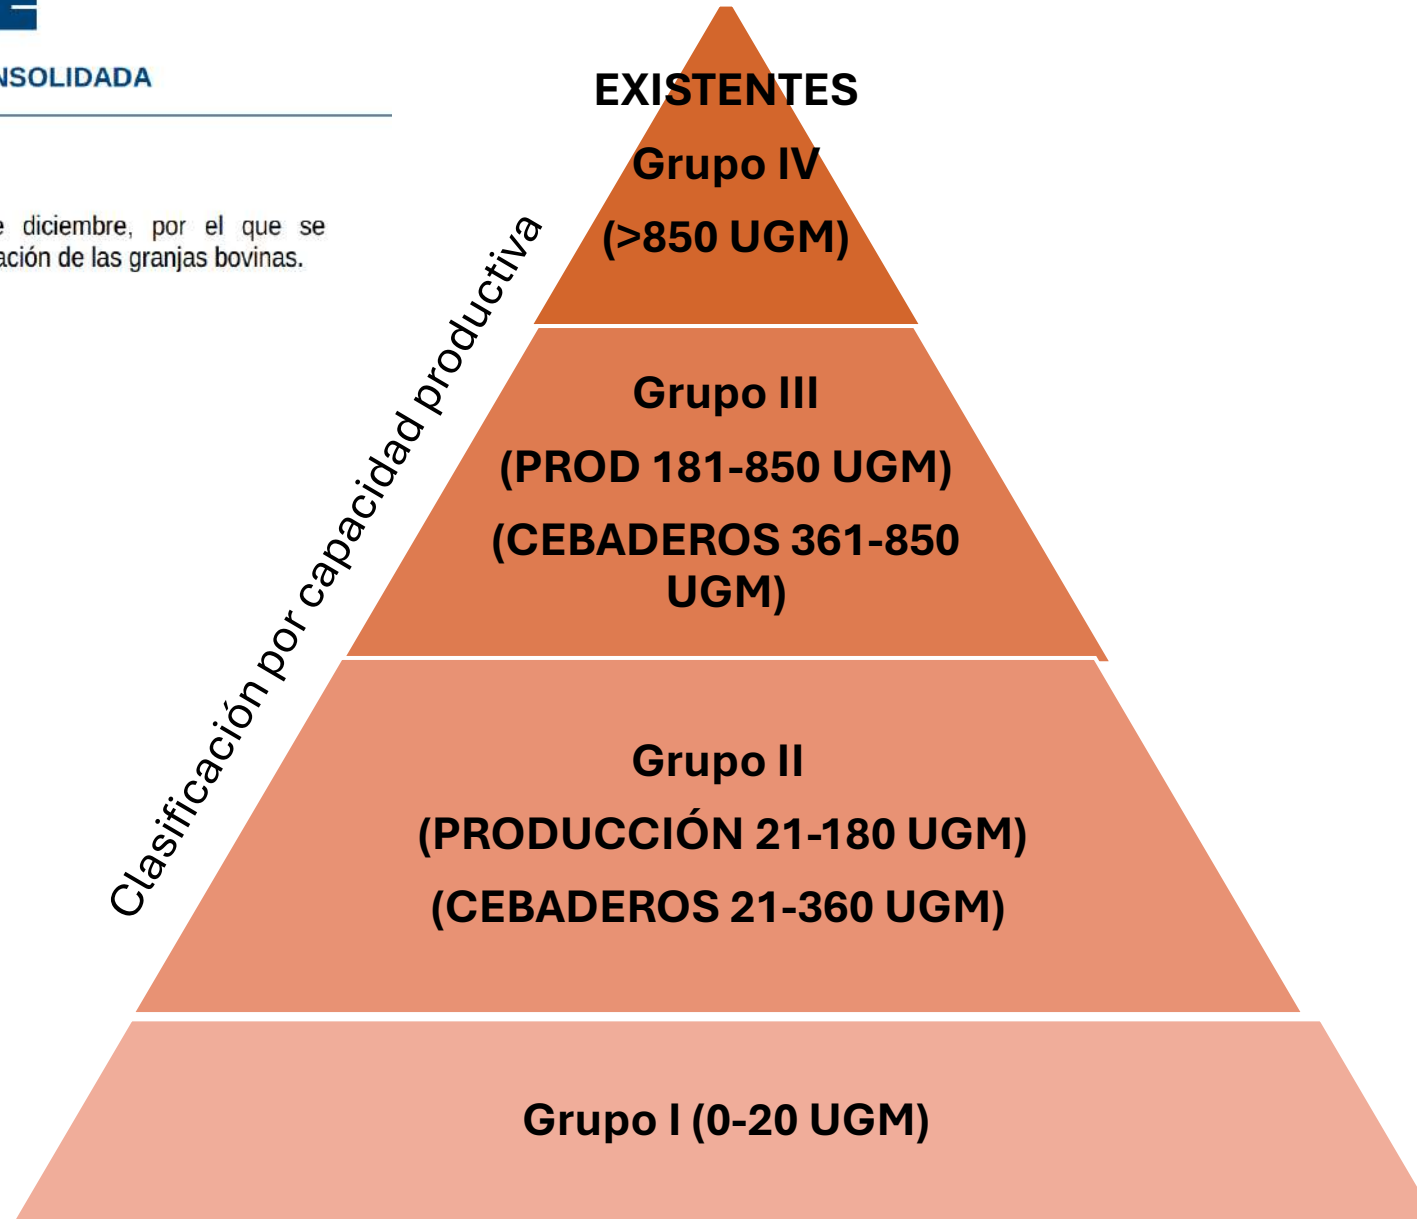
NSOLIDADA

e diciembre, por el que se ación de las granjas bovinas.

EXISTENTES

Grupo IV

(>850 UGM)

Grupo III

(PROD 181-850 UGM)

(CEBADEROS 361-850 UGM)

Grupo II

(PRODUCCIÓN 21-180 UGM)

(CEBADEROS 21-360 UGM)

Grupo I (0-20 UGM)

Clasificación por capacidad productiva